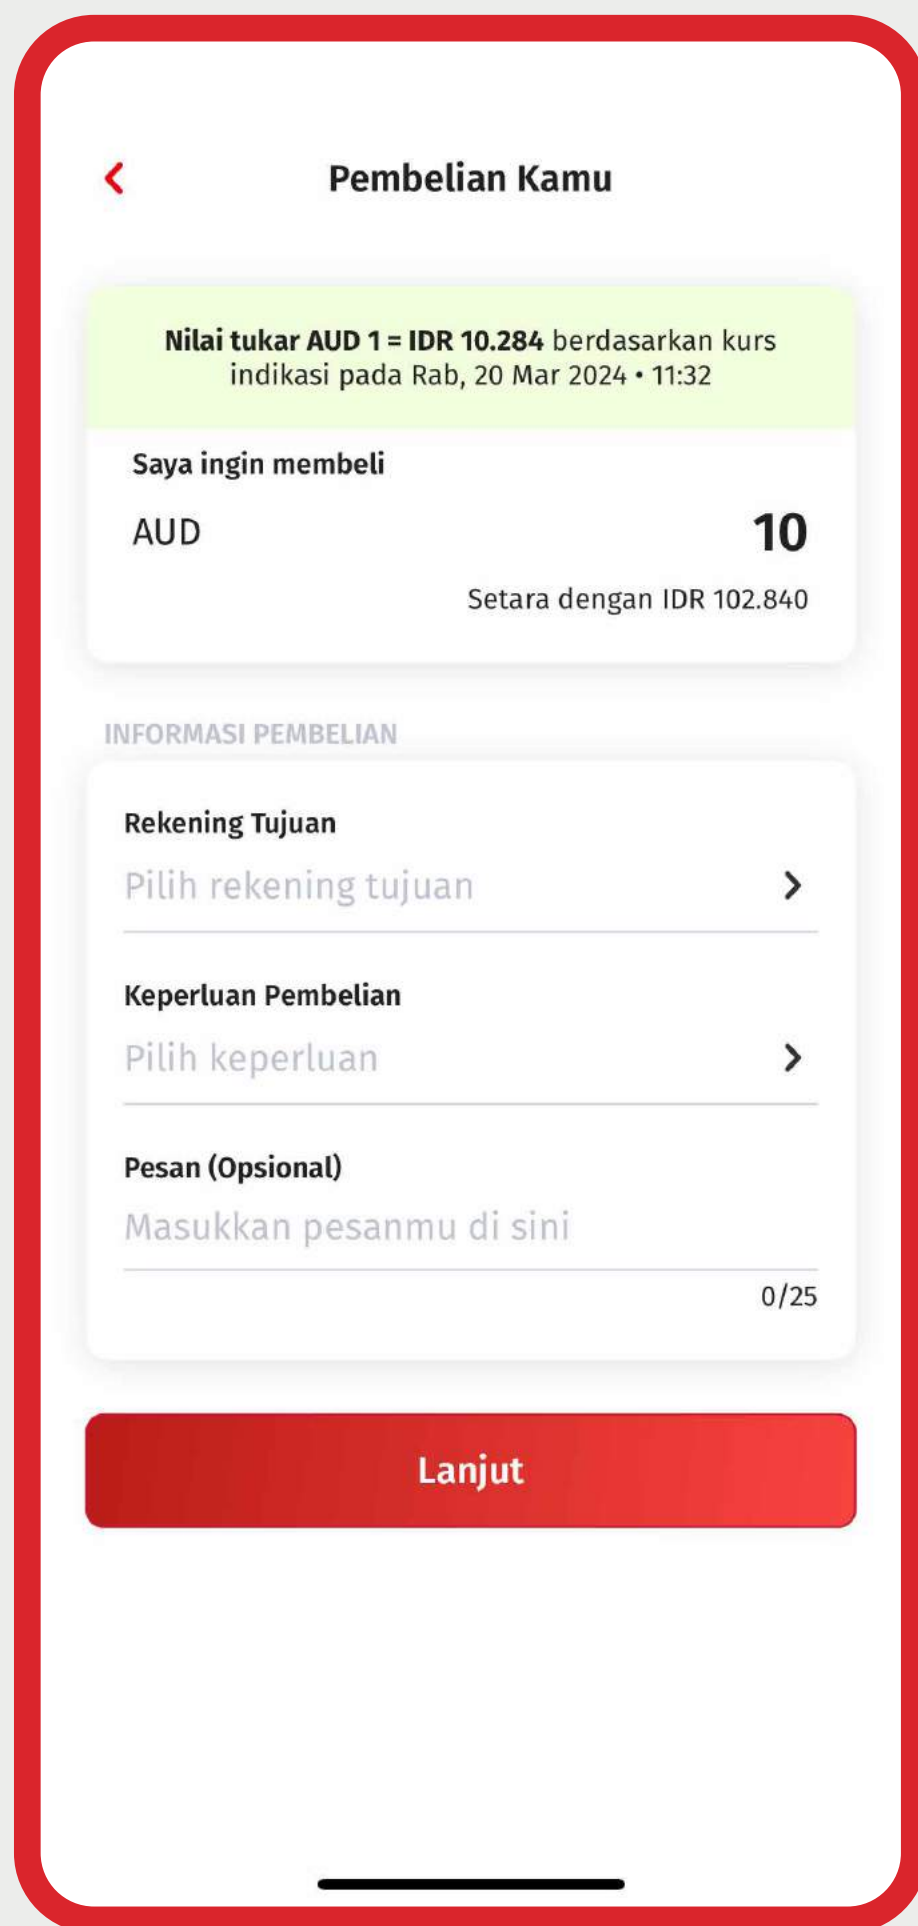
Pembelian Kamu

Nilai tukar AUD 1 = IDR 10.284 berdasarkan kurs indikasi pada Rab, 20 Mar 2024 • 11:32

Saya ingin membeli

AUD

10

Setara dengan IDR 102.840

INFORMASI PEMBELIAN

Rekening Tujuan

Pilih rekening tujuan

Keperluan Pembelian

Pilih keperluan

Pesan (Opsional)

Masukkan pesanmu di sini

0/25

Lanjut